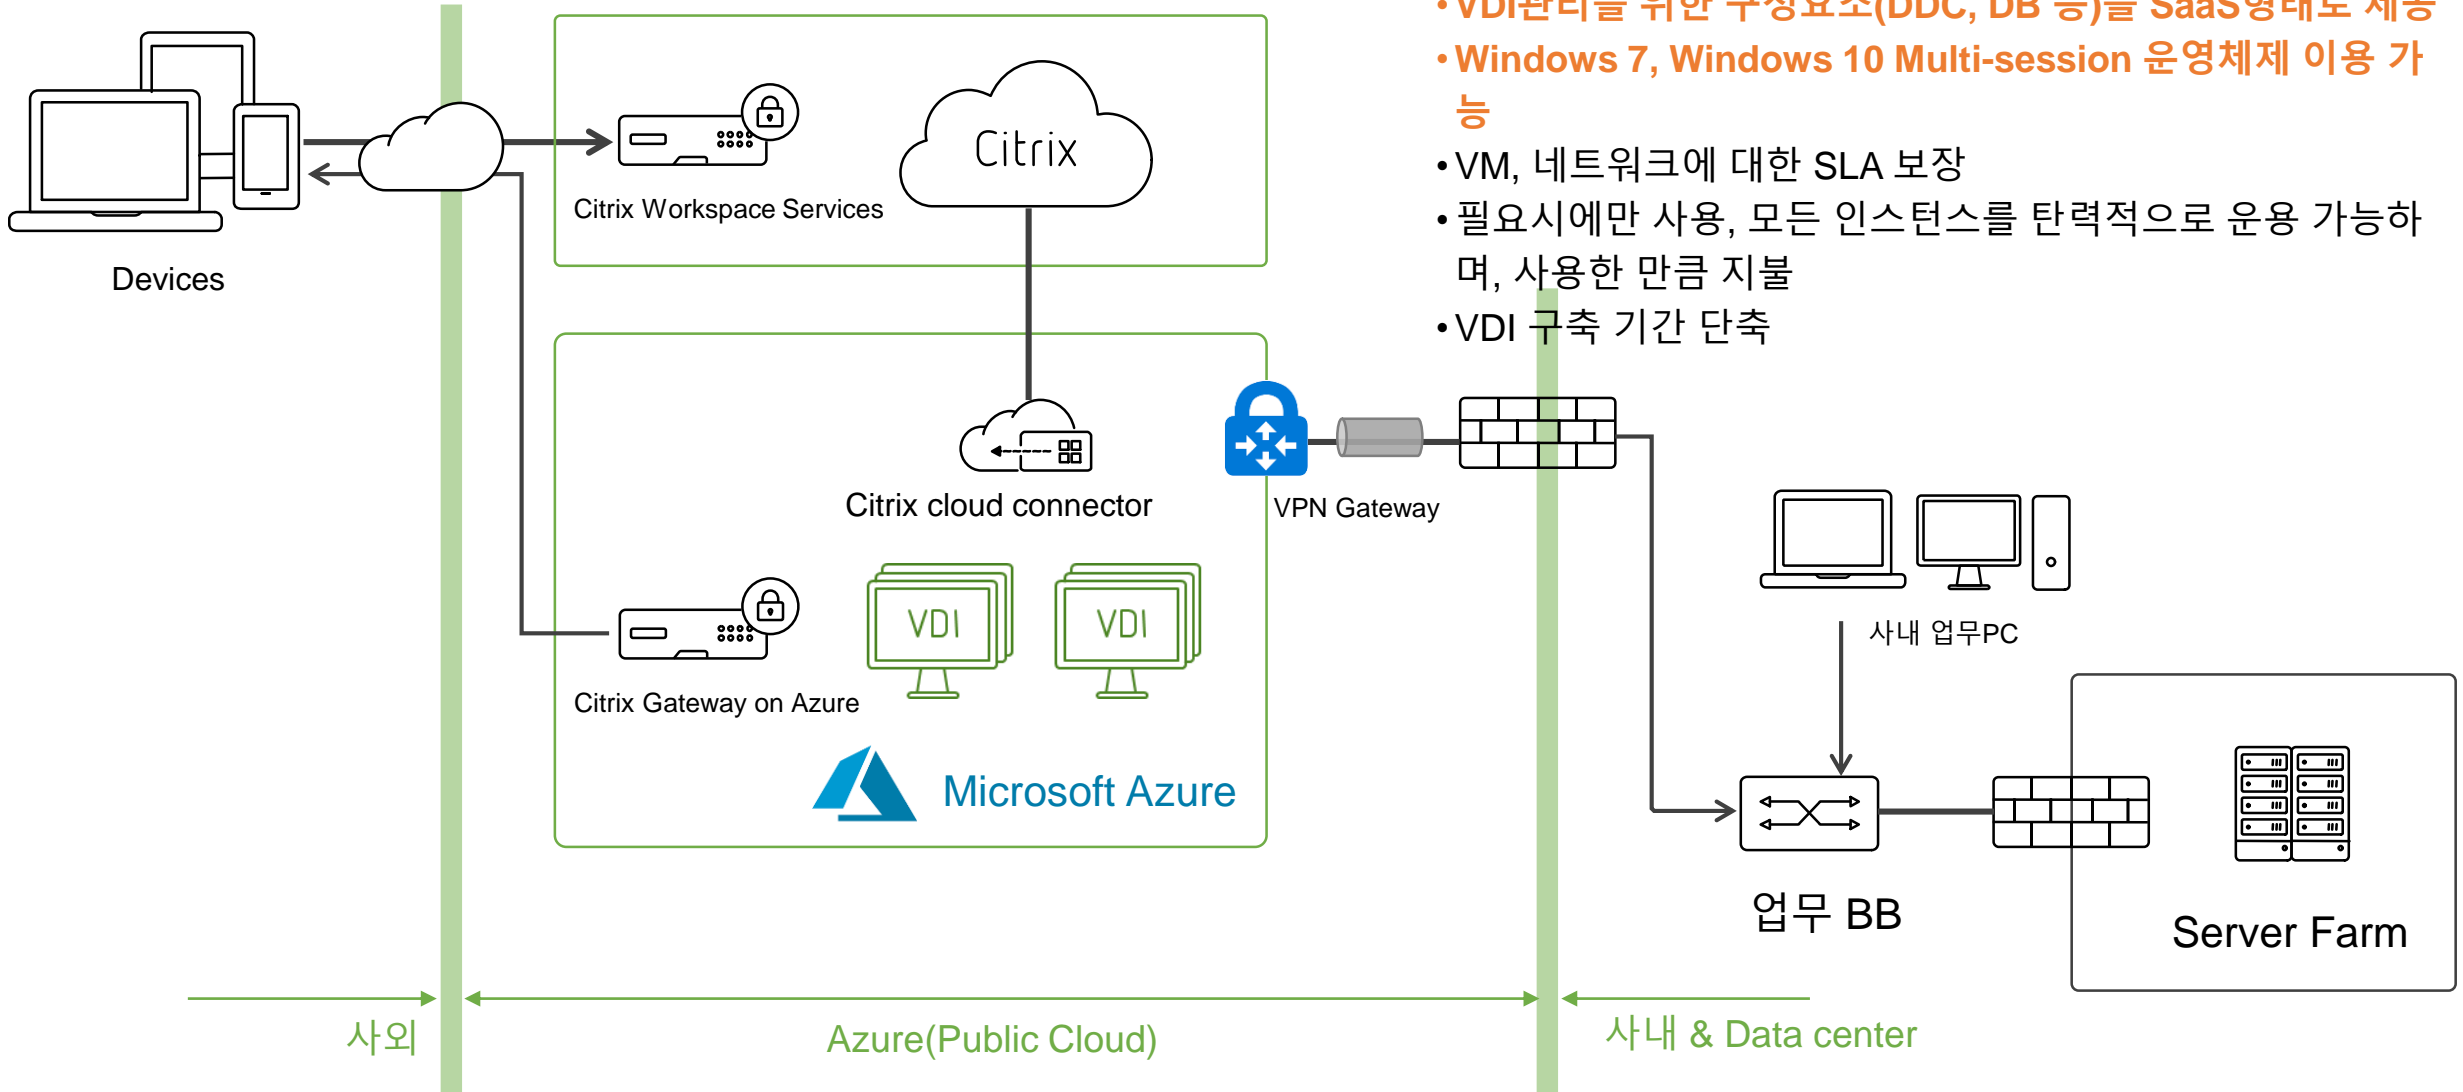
• VDI관리를 위한 구성요소(DDC, DB 등)를 SaaS형태로 제공
• Windows 7, Windows 10 Multi-session 운영체제 이용 가능
• VM, 네트워크에 대한 SLA 보장
• 필요시에만 사용, 모든 인스턴스를 탄력적으로 운용 가능하며, 사용한 만큼 지불
• VDI 구축 기간 단축

Devices

Citrix Workspace Services

Citrix

Citrix cloud connector

VPN Gateway

Citrix Gateway on Azure

VDI

VDI

Microsoft Azure

사내 업무PC

업무 BB

Server Farm

사외

Azure(Public Cloud)

사내 & Data center